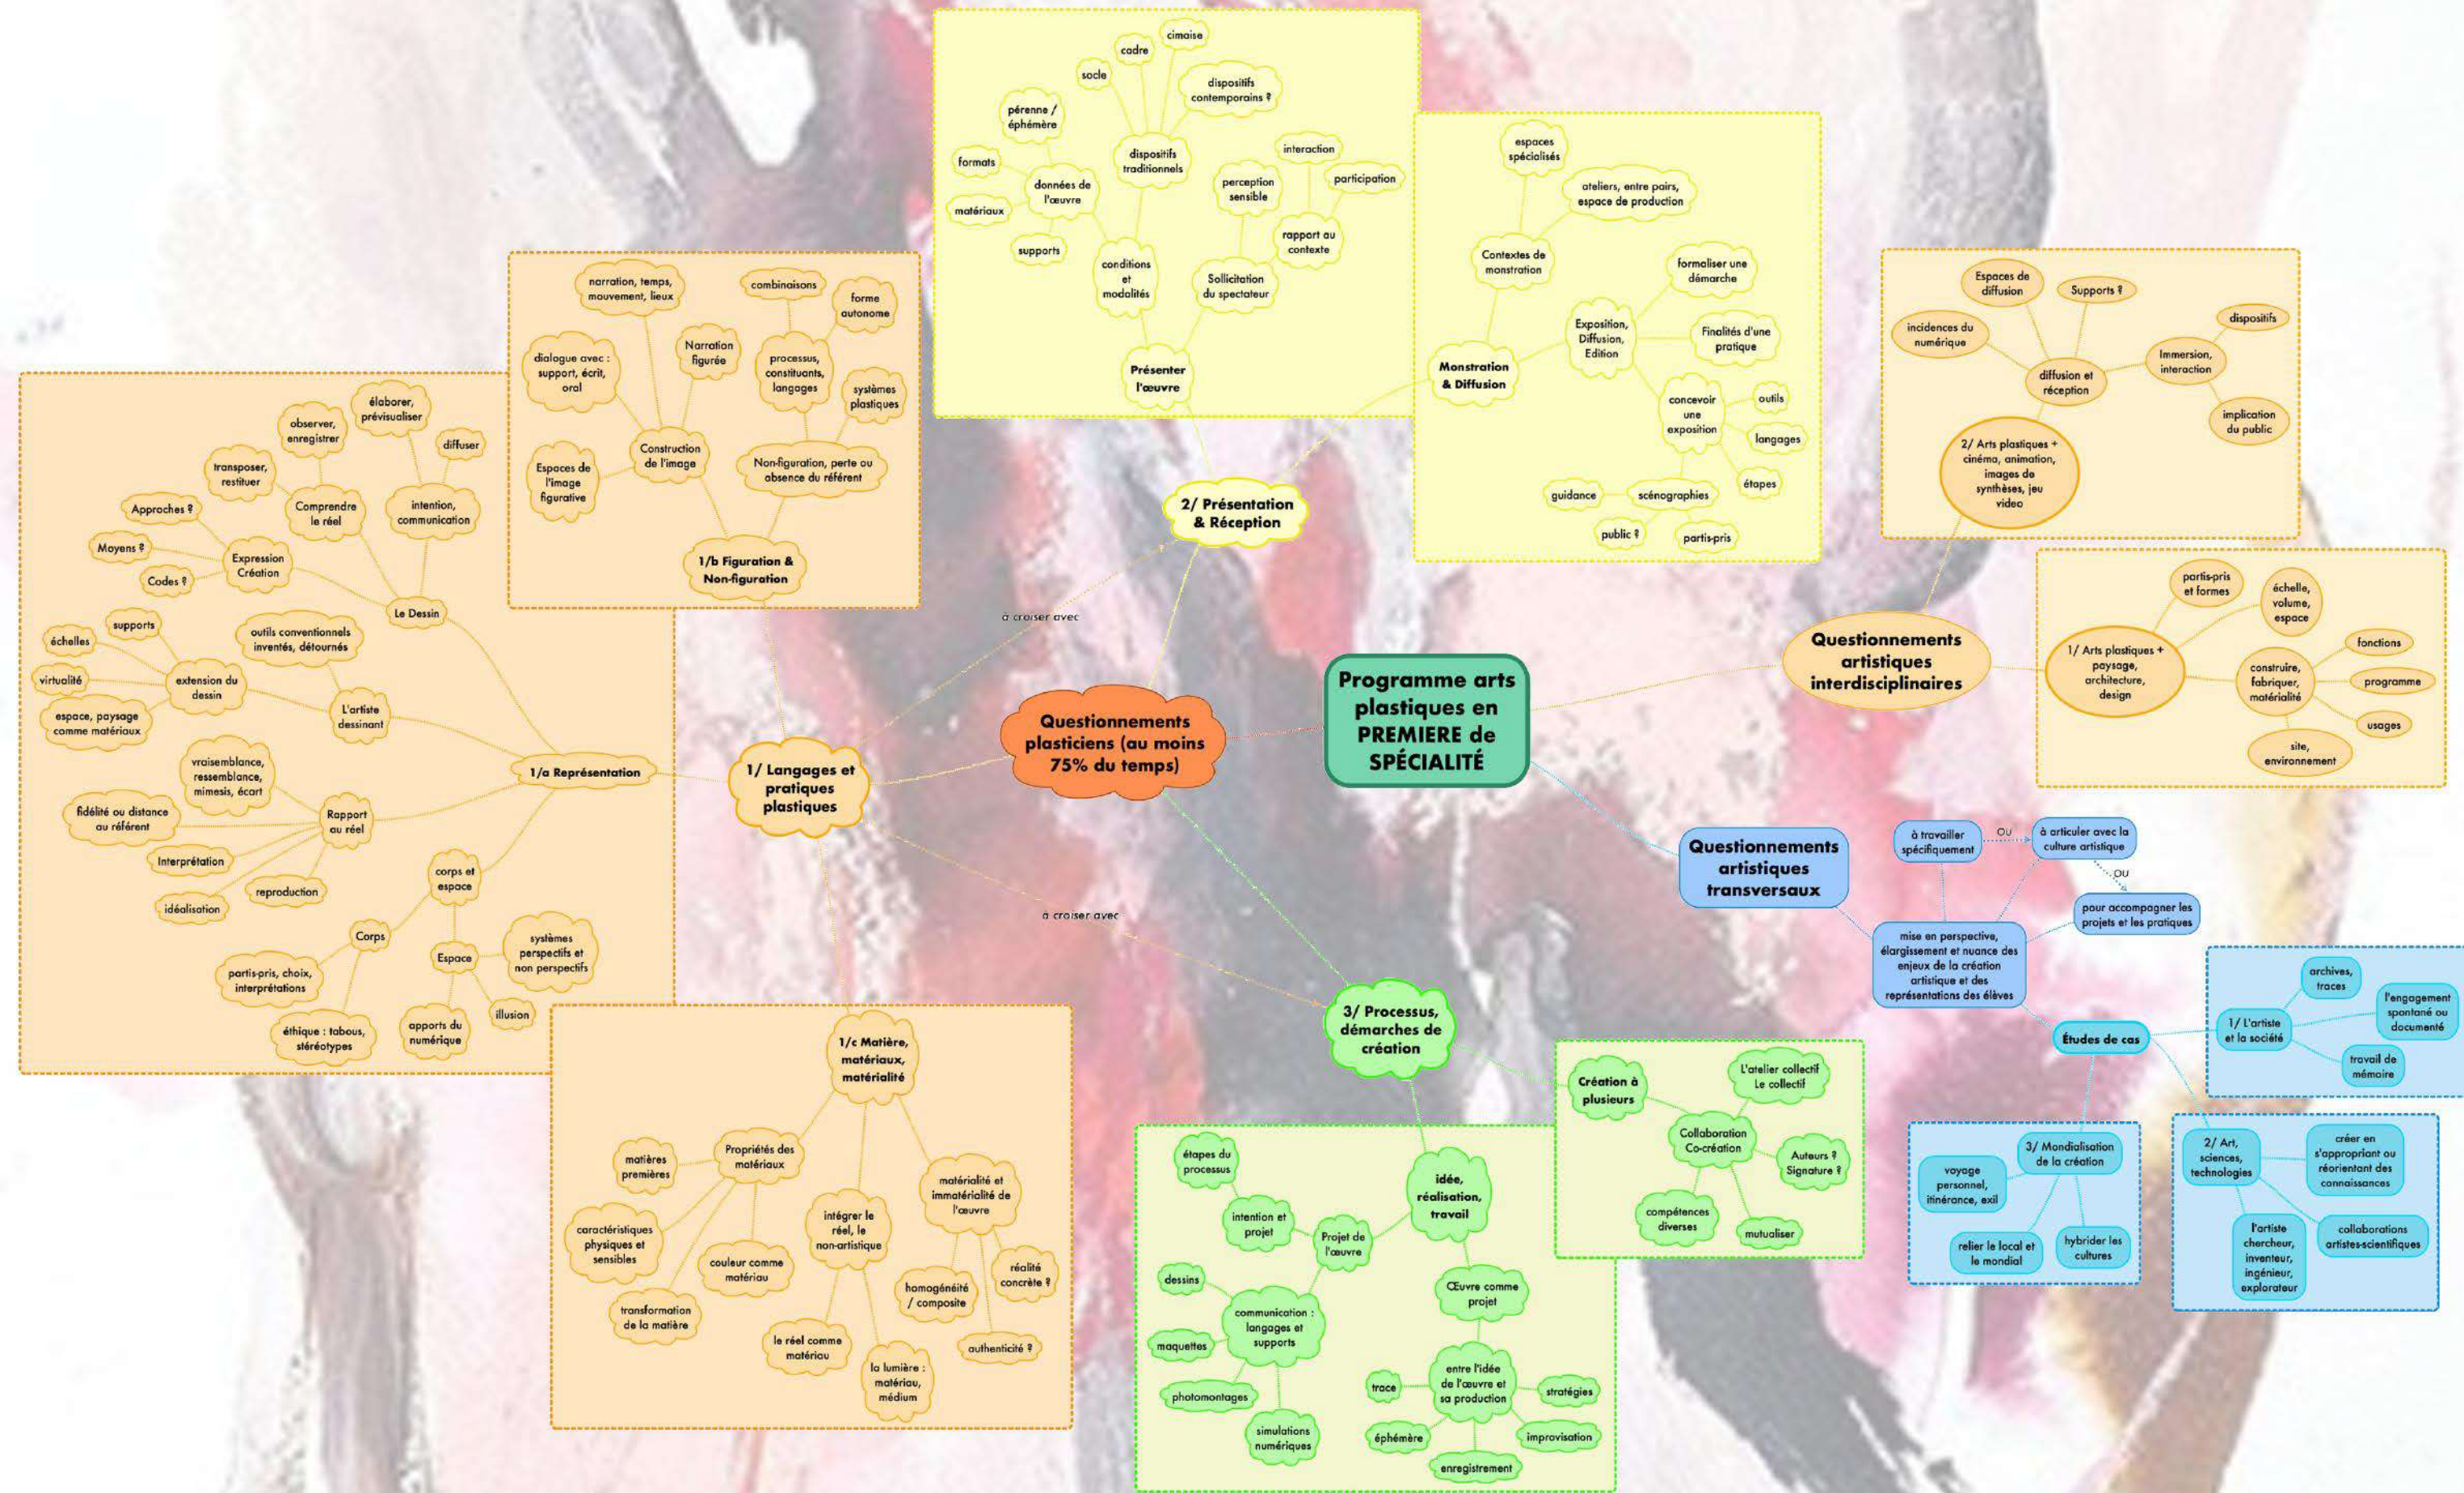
Programme arts plastiques en PREMIERE de SPÉCIALITÉ

Questionnements plasticiens (au moins 75% du temps)

1/ Langages et pratiques plastiques

1/a Représentation

Le Dessin
élaborer, prévisualiser
observer, enregistrer
diffuser
transposer, restituer
Comprendre le réel
intention, communication
Approches ?
Expression Création
Moyens ?
Codes ?
supports
outils conventionnels inventés, détournés
échelles
extension du dessin
virtualité
L'artiste dessinant
espace, paysage comme matériaux
vraisemblance, ressemblance, mimesis, écart
fidélité ou distance au référent
Rapport au réel
Interprétation
reproduction
idéalisation
corps et espace
Corps
Espace
systèmes perspectifs et non perspectifs
partis-pris, choix, interprétations
illusion
éthique : tabous, stéréotypes
apports du numérique

1/b Figuration & Non-figuration
narration, temps, mouvement, lieux
combinaisons
forme autonome
dialogue avec : support, écrit, oral
Narration figurée
processus, constituants, langages
systèmes plastiques
Construction de l'image
Espaces de l'image figurative
Non-figuration, perte ou absence du référent

1/c Matière, matériaux, matérialité
matières premières
Propriétés des matériaux
caractéristiques physiques et sensibles
couleur comme matériau
transformation de la matière
intégrer le réel, le non-artistique
matérialité et immatérialité de l'œuvre
homogénéité / composite
réalité concrète ?
le réel comme matériau
la lumière : matériau, médium
authenticité ?

à croiser avec
à croiser avec

2/ Présentation & Réception
Présenter l'œuvre
cimaise
cadre
socle
dispositifs contemporains ?
pérenne / éphémère
dispositifs traditionnels
formats
données de l'œuvre
matériaux
supports
conditions et modalités
interaction
perception sensible
participation
rapport au contexte
Sollicitation du spectateur

Monstration & Diffusion
espaces spécialisés
ateliers, entre pairs, espace de production
Contextes de monstration
formaliser une démarche
Exposition, Diffusion, Edition
Finalités d'une pratique
concevoir une exposition
outils
langages
étapes
guidance
scénographies
public ?
partis-pris

3/ Processus, démarches de création
idée, réalisation, travail
étapes du processus
intention et projet
Projet de l'œuvre
dessins
communication : langages et supports
maquettes
photomontages
simulations numériques
Œuvre comme projet
entre l'idée de l'œuvre et sa production
trace
stratégies
éphémère
improvisation
enregistrement

Création à plusieurs
L'atelier collectif Le collectif
Collaboration Co-création
Auteurs ? Signature ?
compétences diverses
mutualiser

Questionnements artistiques interdisciplinaires
2/ Arts plastiques + cinéma, animation, images de synthèses, jeu video
Espaces de diffusion
Supports ?
dispositifs
incidences du numérique
diffusion et réception
Immersion, interaction
implication du public
1/ Arts plastiques + paysage, architecture, design
partis-pris et formes
échelle, volume, espace
fonctions
construire, fabriquer, matérialité
programme
usages
site, environnement

Questionnements artistiques transversaux
à travailler spécifiquement
ou
à articuler avec la culture artistique
ou
pour accompagner les projets et les pratiques
mise en perspective, élargissement et nuance des enjeux de la création artistique et des représentations des élèves
Études de cas
1/ L'artiste et la société
archives, traces
l'engagement spontané ou documenté
travail de mémoire
3/ Mondialisation de la création
voyage personnel, itinérance, exil
relier le local et le mondial
hybrider les cultures
2/ Art, sciences, technologies
créer en s'appropriant ou réorientant des connaissances
l'artiste chercheur, inventeur, ingénieur, explorateur
collaborations artistes-scientifiques